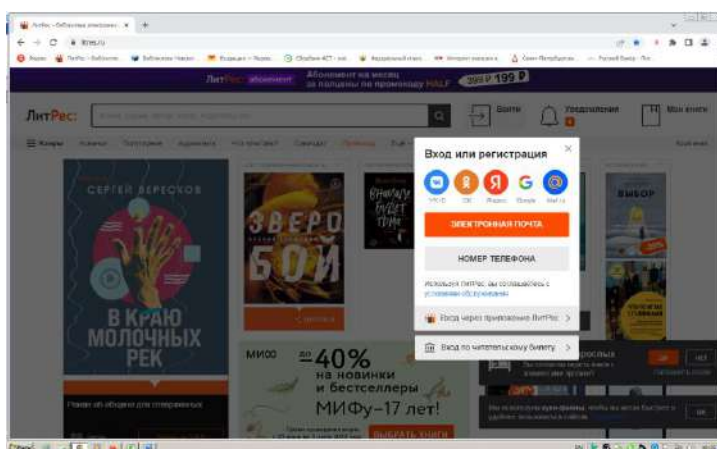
ЛитРес: абонемент

Абонемент на месяц за полцены по промокоду HALF

299 ₽ 199 ₽

ЛитРес

Войти

Уведомления

Мои книги

Жанры

СЕРГЕЙ БЕРЕСОВ

В КРАЮ МОЛОЧНЫХ РЕК

ЗВЕРОБОЙ

ВЫБОР

МИФ

до 40%

на новинки и бестселлеры

МИФу–17 лет!

ВЫБРАТЬ КНИГИ

Вход или регистрация

VK ID

OK

Яндекс

Google

Mail.ru

ЭЛЕКТРОННАЯ ПОЧТА

НОМЕР ТЕЛЕФОНА

Используя ЛитРес, вы соглашаетесь с условиями обслуживания

Вход через приложение ЛитРес

Вход по читательскому билету

ОК

Нет

ОК